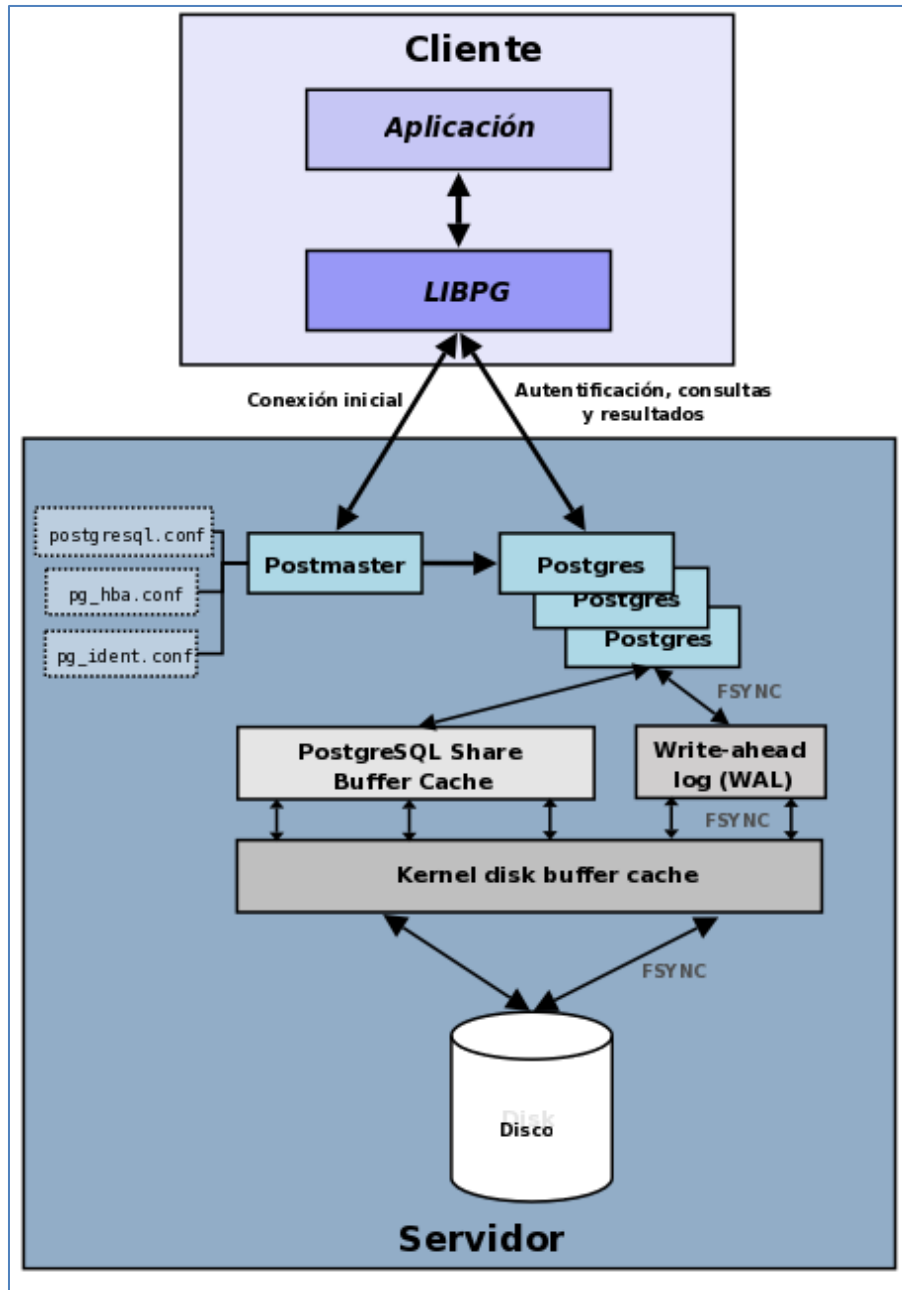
Cliente

Aplicación

LIBPG

Conexión inicial

Autentificación, consultas y resultados

postgresql.conf

pg_hba.conf

pg_ident.conf

Postmaster

Postgres

Postgres

Postgres

FSYNC

PostgreSQL Share Buffer Cache

Write-ahead log (WAL)

FSYNC

Kernel disk buffer cache

FSYNC

Disk

Disco

Servidor